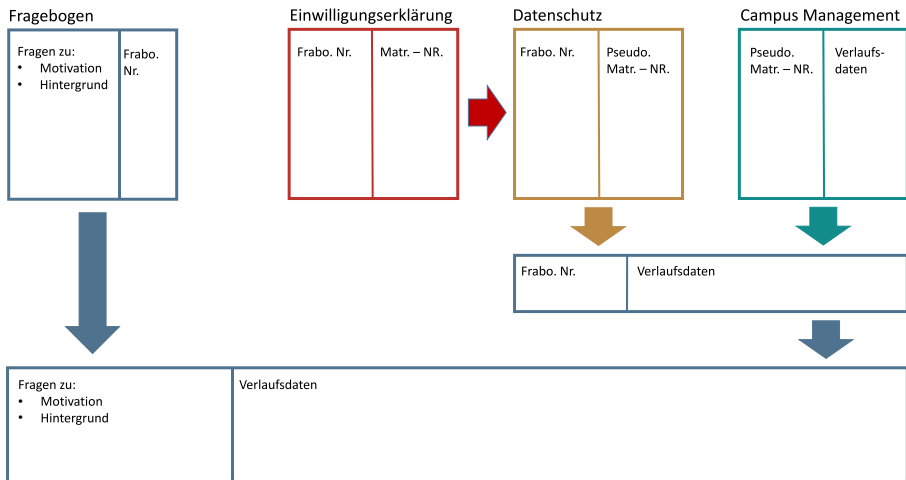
Fragebogen

Fragen zu:
• Motivation
• Hintergrund

Frabo. Nr.

Einwilligungserklärung

Frabo. Nr.

Matr. – NR.

Datenschutz

Frabo. Nr.

Pseudo. Matr. – NR.

Campus Management

Pseudo. Matr. – NR.

Verlaufsdaten

Frabo. Nr.

Verlaufsdaten

Fragen zu:
• Motivation
• Hintergrund

Verlaufsdaten